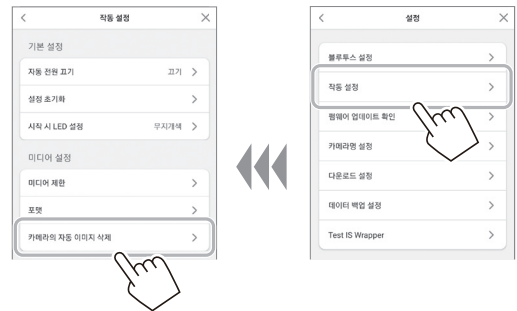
<
작동 설정
×
기본 설정
자동 전원 끄기
끄기 >
설정 초기화
>
시작 시 LED 설정
무지개색 >
미디어 설정
미디어 제한
>
포맷
>
카메라의 자동 이미지 삭제
>

<
설정
×
블루투스 설정
>
작동 설정
>
펌웨어 업데이트 확인
>
카메라명 설정
>
다운로드 설정
>
데이터 백업 설정
>
Test IS Wrapper
>